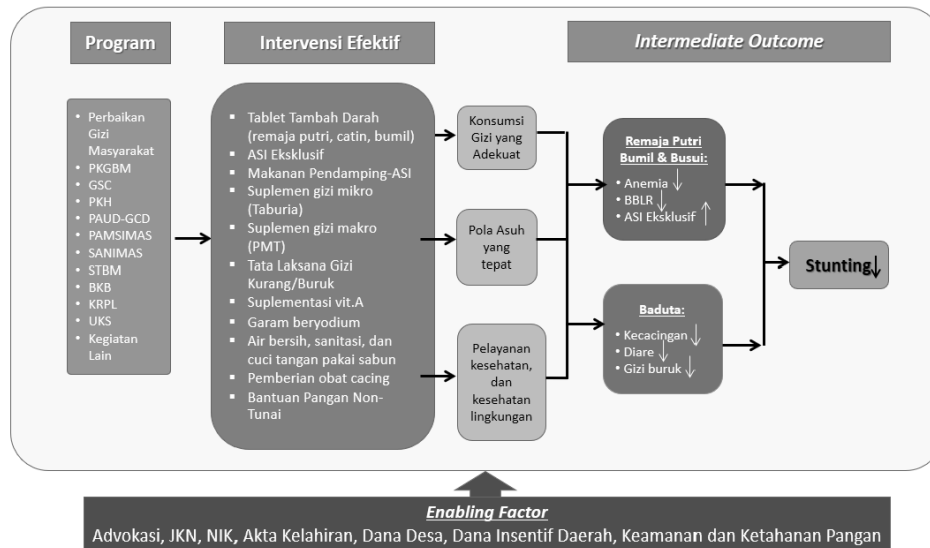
Program

Intervensi Efektif

Intermediate Outcome

- Perbaikan Gizi Masyarakat
- PKGBM
- GSC
- PKH
- PAUD-GCD
- PAMSIMAS
- SANIMAS
- STBM
- BKB
- KRPL
- UKS
- Kegiatan Lain

- Tablet Tambah Darah (remaja putri, catin, bumil)
- ASI Eksklusif
- Makanan Pendamping-ASI
- Suplemen gizi mikro (Taburia)
- Suplemen gizi makro (PMT)
- Tata Laksana Gizi Kurang/Buruk
- Suplementasi vit.A
- Garam beryodium
- Air bersih, sanitasi, dan cuci tangan pakai sabun
- Pemberian obat cacing
- Bantuan Pangan Non-Tunai

Konsumsi Gizi yang Adekuat

Pola Asuh yang tepat

Pelayanan kesehatan, dan kesehatan lingkungan

Remaja Putri Bumil & Busui:
- Anemia ↓
- BBLR ↓
- ASI Eksklusif ↑

Baduta:
- Kecacingan ↓
- Diare ↓
- Gizi buruk ↓

Stunting ↓

Enabling Factor
Advokasi, JKN, NIK, Akta Kelahiran, Dana Desa, Dana Insentif Daerah, Keamanan dan Ketahanan Pangan